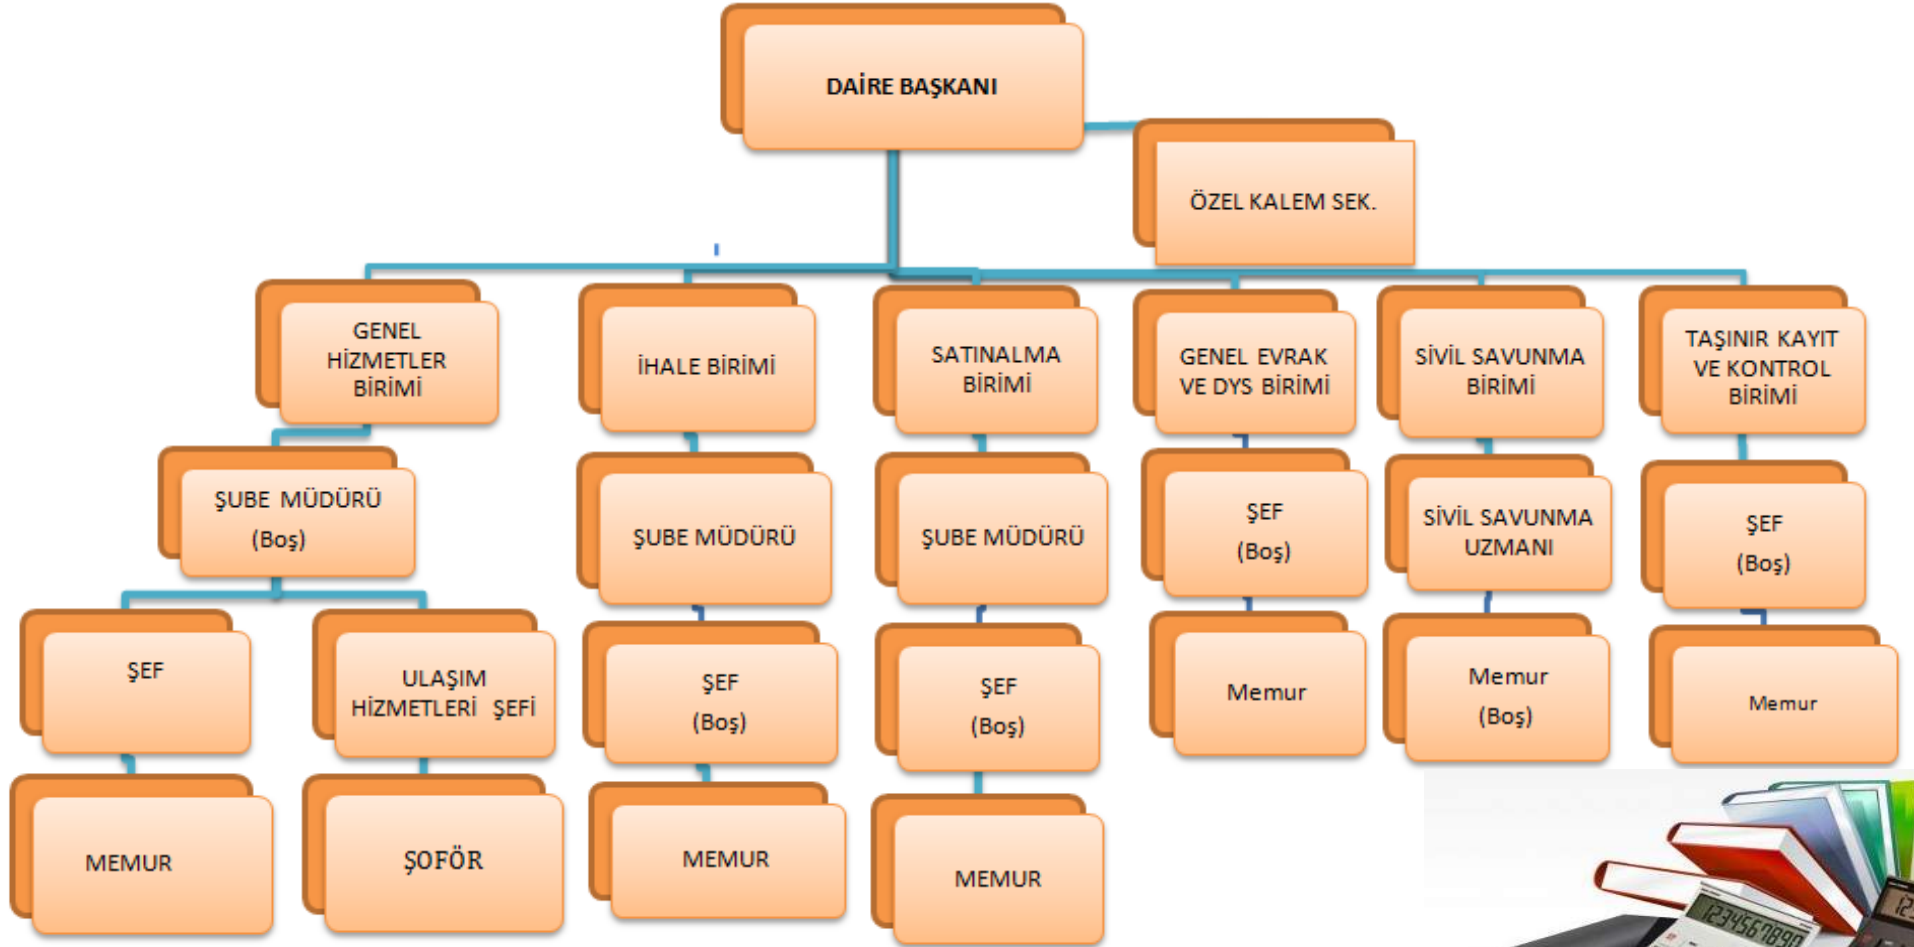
DAİRE BAŞKANI

ÖZEL KALEM SEK.

GENEL HİZMETLER BİRİMİ

ŞUBE MÜDÜRÜ (Boş)

ŞEF

MEMUR

ULAŞIM HİZMETLERİ ŞEFİ

ŞOFÖR

İHALE BİRİMİ

ŞUBE MÜDÜRÜ

ŞEF (Boş)

MEMUR

SATINALMA BİRİMİ

ŞUBE MÜDÜRÜ

ŞEF (Boş)

MEMUR

GENEL EVRAK VE DYS BİRİMİ

ŞEF (Boş)

Memur

SİVİL SAVUNMA BİRİMİ

SİVİL SAVUNMA UZMANI

Memur (Boş)

TAŞINIR KAYIT VE KONTROL BİRİMİ

ŞEF (Boş)

Memur

1234567890